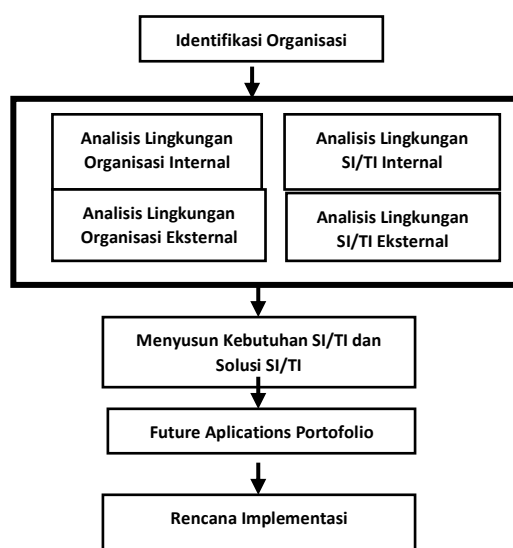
Identifikasi Organisasi

Analisis Lingkungan Organisasi Internal

Analisis Lingkungan SI/TI Internal

Analisis Lingkungan Organisasi Eksternal

Analisis Lingkungan SI/TI Eksternal

Menyusun Kebutuhan SI/TI dan Solusi SI/TI

Future Aplications Portofolio

Rencana Implementasi